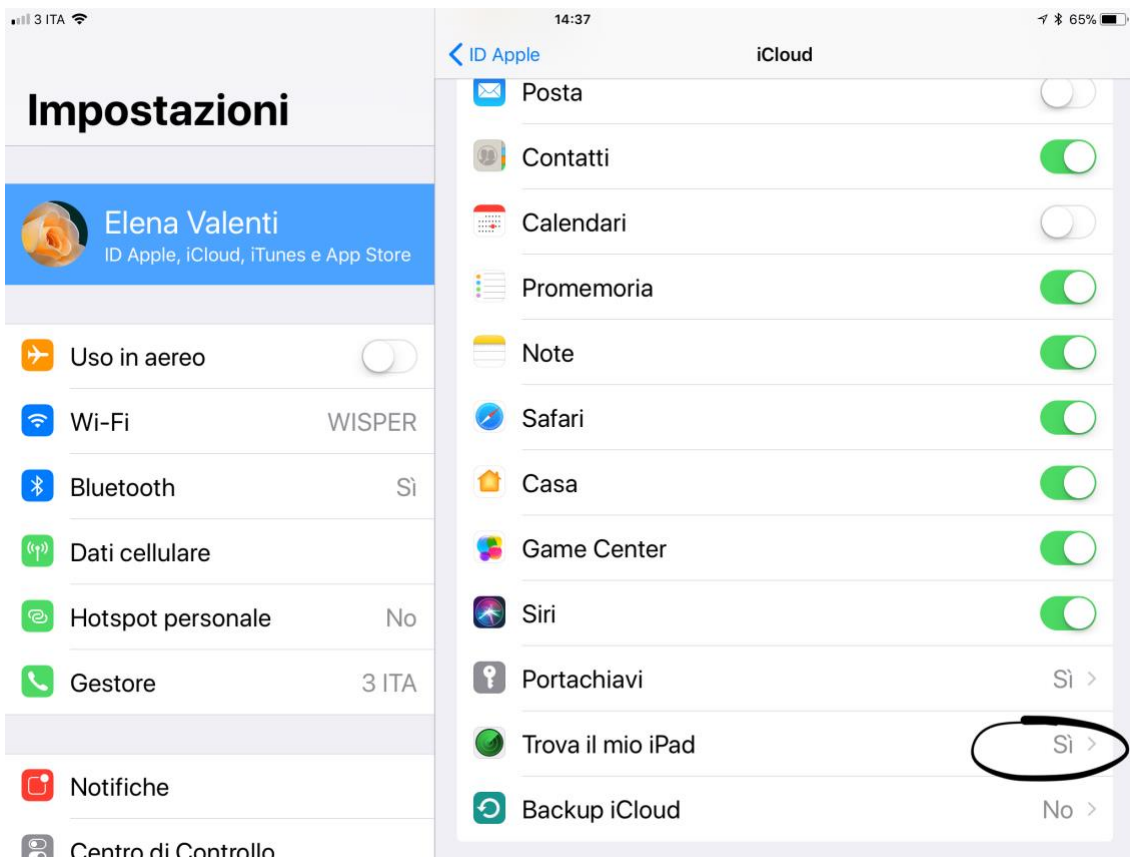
3 ITA

14:37

65%

Impostazioni

Elena Valenti
ID Apple, iCloud, iTunes e App Store

Uso in aereo

Wi-Fi WISPER

Bluetooth Sì

Dati cellulare

Hotspot personale No

Gestore 3 ITA

Notifiche

Centro di Controllo

ID Apple

iCloud

Posta

Contatti

Calendari

Promemoria

Note

Safari

Casa

Game Center

Siri

Portachiavi Sì

Trova il mio iPad Sì

Backup iCloud No